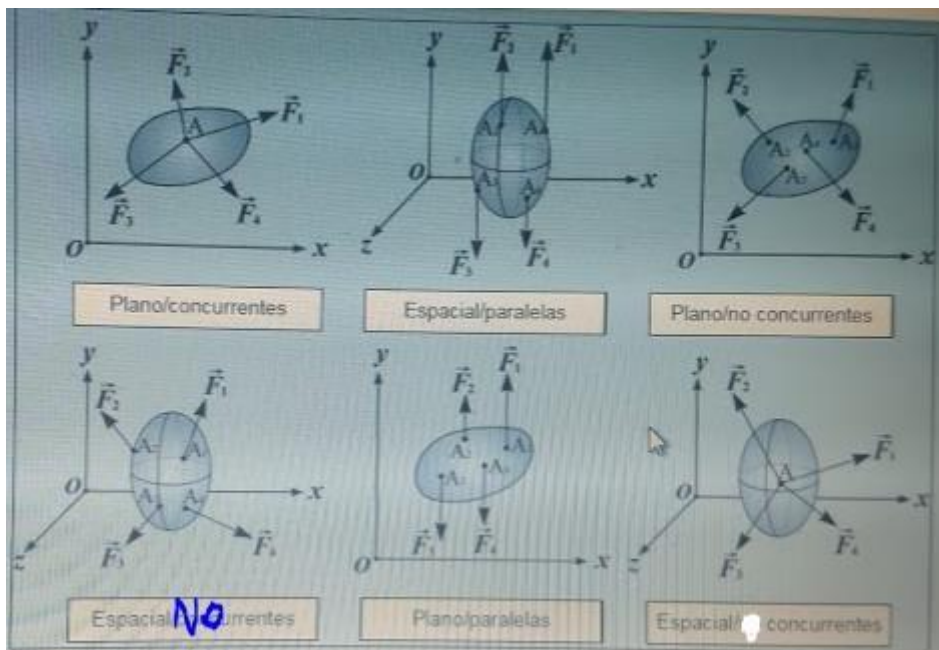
y
$\vec{F}_2$
A
$\vec{F}_1$
$\vec{F}_3$
$\vec{F}_4$
O
x

Plano/concurrentes

y
$\vec{F}_2$
$\vec{F}_1$
A
A
O
A
A
x
z
$\vec{F}_3$
$\vec{F}_4$

Espacial/paralelas

y
$\vec{F}_2$
$\vec{F}_1$
A
A
A
A
$\vec{F}_3$
$\vec{F}_4$
O
x

Plano/no concurrentes

y
$\vec{F}_2$
$\vec{F}_1$
A
A
O
A
A
x
z
$\vec{F}_3$
$\vec{F}_4$

Espacial No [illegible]rrentes

y
$\vec{F}_2$
$\vec{F}_1$
A
A
A
A
$\vec{F}_3$
$\vec{F}_4$
O
x

Plano/paralelas

y
$\vec{F}_2$
A
$\vec{F}_1$
O
x
z
$\vec{F}_3$
$\vec{F}_4$

Espacial/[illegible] concurrentes